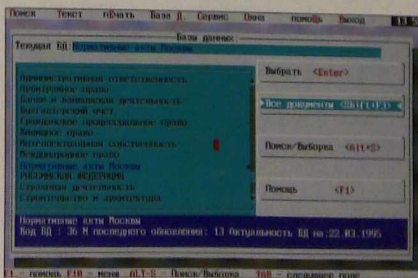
Поиск Текст Печать База Д. Сервис Окна помощь Выход

Базы данных

Текущая БД: Нормативные акты Москвы

Административная ответственность
Арбитражное право
Банки и банковская деятельность
Бухгалтерский учет
Гражданское процессуальное право
Жилищное право
Интеллектуальная собственность
Международное право
Нормативные акты Москвы
РОССИЙСКАЯ ФЕДЕРАЦИЯ
Страховая деятельность
Строительство и архитектура

Выбрать <Enter>

Все документы <Ctrl+F3>

Поиск/Выборка <Alt+S>

Помощь <F1>

Нормативные акты Москвы
Код БД : 36 N последнего обновления: 13 Актуальность БД на:22.03.1995

F1 - помощь F10 - меню ALT-S - Поиск/Выборка TAB - следующее поле